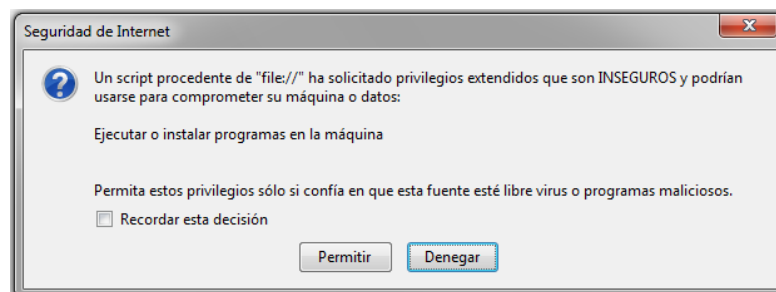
Seguridad de Internet

Un script procedente de "file://" ha solicitado privilegios extendidos que son INSEGUROS y podrían usarse para comprometer su máquina o datos:

Ejecutar o instalar programas en la máquina

Permita estos privilegios sólo si confía en que esta fuente esté libre virus o programas maliciosos.

Recordar esta decisión

Permitir
Denegar